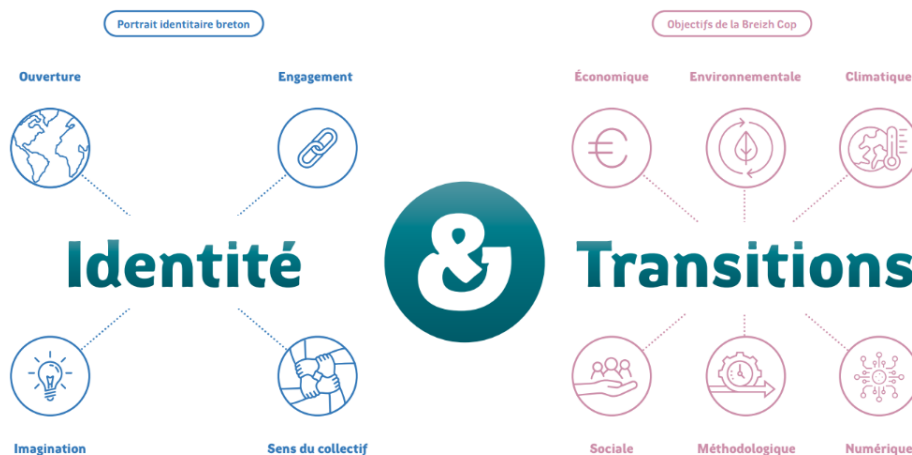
Portrait identitaire breton

Ouverture

Engagement

Identité

Imagination

Sens du collectif

&

Objectifs de la Breizh Cop

Économique

Environnementale

Climatique

Transitions

Sociale

Méthodologique

Numérique